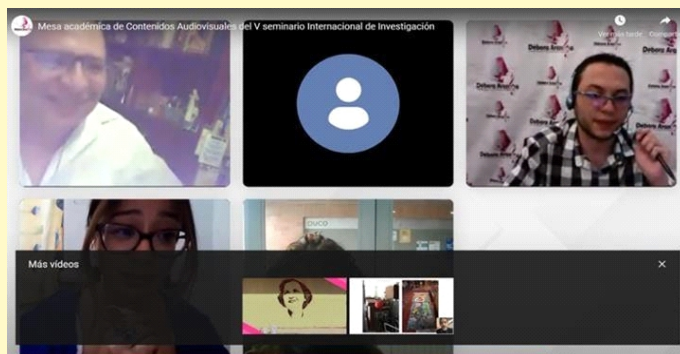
Mesa académica de Contenidos Audiovisuales del V seminario Internacional de Investigación

Ver más tarde

Compar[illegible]

Debora Arango

Debora Arango

Debora Arango

Debora Arango

Debora Arango

Debora Arango

Debora Arango

Debora Arango

Debora Arango

Debora Arango

Debora Arango

Debora Arango

Más vídeos

×